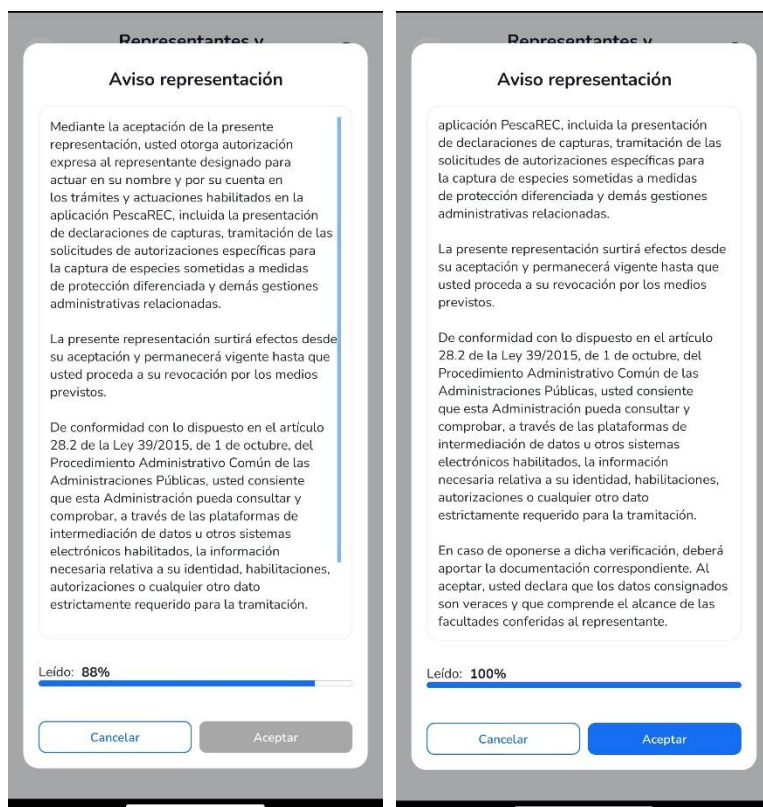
Representantes y

Aviso representación

Mediante la aceptación de la presente representación, usted otorga autorización expresa al representante designado para actuar en su nombre y por su cuenta en los trámites y actuaciones habilitados en la aplicación PescaREC, incluida la presentación de declaraciones de capturas, tramitación de las solicitudes de autorizaciones específicas para la captura de especies sometidas a medidas de protección diferenciada y demás gestiones administrativas relacionadas.

La presente representación surtirá efectos desde su aceptación y permanecerá vigente hasta que usted proceda a su revocación por los medios previstos.

De conformidad con lo dispuesto en el artículo 28.2 de la Ley 39/2015, de 1 de octubre, del Procedimiento Administrativo Común de las Administraciones Públicas, usted consiente que esta Administración pueda consultar y comprobar, a través de las plataformas de intermediación de datos u otros sistemas electrónicos habilitados, la información necesaria relativa a su identidad, habilitaciones, autorizaciones o cualquier otro dato estrictamente requerido para la tramitación.

Leído: 88%

Cancelar

Aceptar

Representantes y

Aviso representación

aplicación PescaREC, incluida la presentación de declaraciones de capturas, tramitación de las solicitudes de autorizaciones específicas para la captura de especies sometidas a medidas de protección diferenciada y demás gestiones administrativas relacionadas.

La presente representación surtirá efectos desde su aceptación y permanecerá vigente hasta que usted proceda a su revocación por los medios previstos.

De conformidad con lo dispuesto en el artículo 28.2 de la Ley 39/2015, de 1 de octubre, del Procedimiento Administrativo Común de las Administraciones Públicas, usted consiente que esta Administración pueda consultar y comprobar, a través de las plataformas de intermediación de datos u otros sistemas electrónicos habilitados, la información necesaria relativa a su identidad, habilitaciones, autorizaciones o cualquier otro dato estrictamente requerido para la tramitación.

En caso de oponerse a dicha verificación, deberá aportar la documentación correspondiente. Al aceptar, usted declara que los datos consignados son veraces y que comprende el alcance de las facultades conferidas al representante.

Leído: 100%

Cancelar

Aceptar